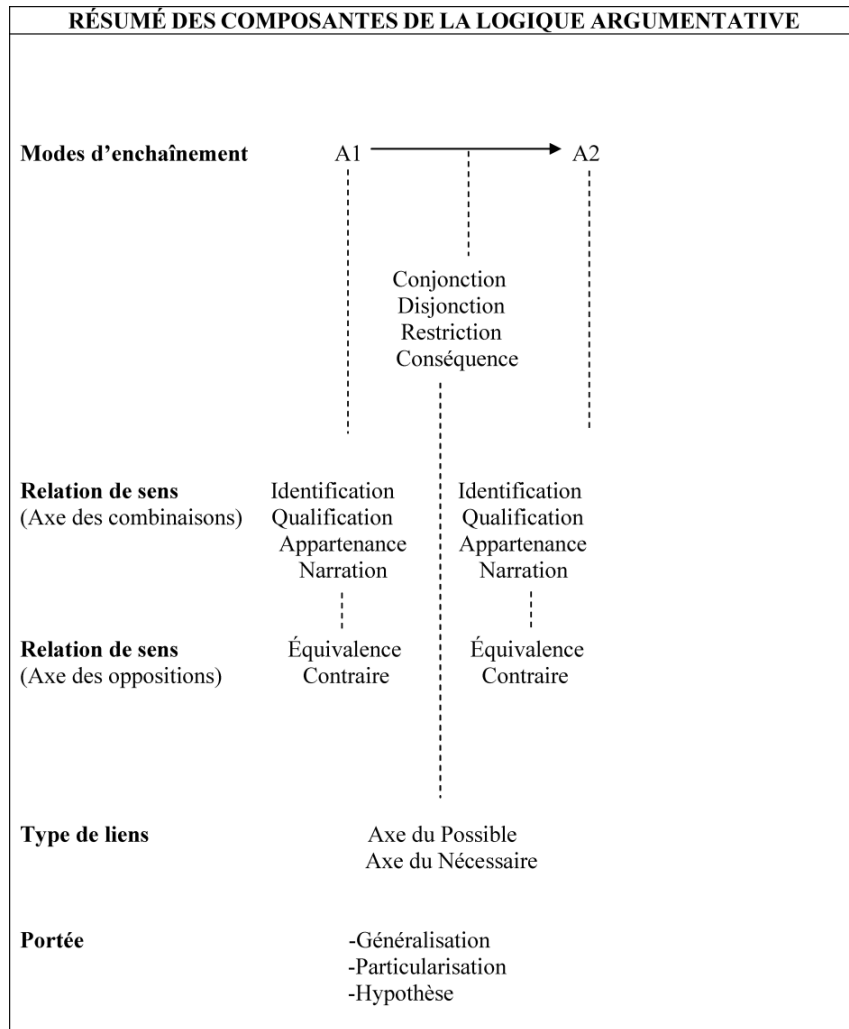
RÉSUMÉ DES COMPOSANTES DE LA LOGIQUE ARGUMENTATIVE

Modes d'enchaînement A1 A2

Conjonction
Disjonction
Restriction
Conséquence

Relation de sens
(Axe des combinaisons)

Identification
Qualification
Appartenance
Narration

Identification
Qualification
Appartenance
Narration

Relation de sens
(Axe des oppositions)

Équivalence
Contraire

Équivalence
Contraire

Type de liens

Axe du Possible
Axe du Nécessaire

Portée

-Généralisation
-Particularisation
-Hypothèse